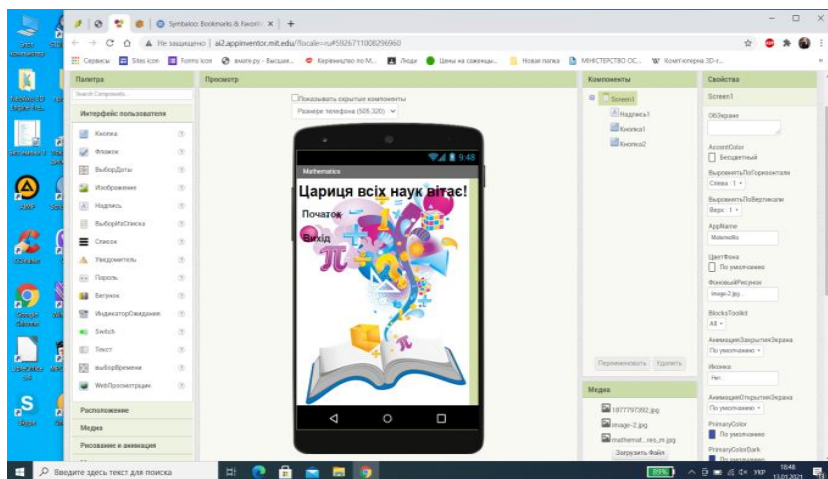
Symbaloo: Bookmarks & Favorit... × | +

Не защищено | ai2.appinventor.mit.edu/?locale=ru#5926711008296960

Сервисы | Sites icon | Forms icon | якате.ру - Высшая... | Керівництво по M... | Люди | Цены на саженцы... | Новая папка | МІНІСТЕРСТВО ОС... | Комп'ютерна 3D-г...

Палитра

Search Components...

Интерфейс пользователя

Кнопка
Флажок
ВыборДаты
Изображение
Надпись
ВыборИзСписка
Список
Уведомитель
Пароль
Бегунок
ИндикаторОжидания
Switch
Текст
выборВремени
WebПросмотрщик

Расположение
Медиа
Рисование и анимация

Просмотр

Показывать скрытые компоненты
Размер телефона (505,320)

9:48
Mathematics
Цариця всіх наук вітає!
Початок
Вихід

Компоненты

Screen1
Надпись1
Кнопка1
Кнопка2

Переименовать | Удалить

Медиа

1877797392.jpg
image-2.jpg
mathemat...res_m.jpg
Загрузить Файл

Свойства

Screen1

Об3экране

AccentColor
Бесцветный

ВыровнятьПоГоризонтали
Слева : 1

ВыровнятьПоВертикали
Верх : 1

AppName
Mathematics

ЦветФона
По умолчанию

ФоновыйРисунок
image-2.jpg...

BlocksToolkit
All

АнимацияЗакрытияЭкрана
По умолчанию

Иконка
Нет

АнимацияОткрытияЭкрана
По умолчанию

PrimaryColor
По умолчанию

PrimaryColorDark
По умолчанию

Введите здесь текст для поиска

УКР
18:48
13.01.2021